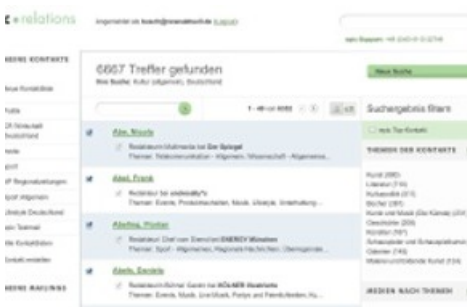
c+relations

Angemeldet als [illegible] (Logout)

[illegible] Support: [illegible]

MEINE KONTAKTE

Neue Kontaktliste

Tutta

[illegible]

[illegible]

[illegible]

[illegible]

Sport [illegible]

Lifestyle Deutschland

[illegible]

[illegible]

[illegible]

MEINE MAILINGS

6667 Treffer gefunden

Ihre Suche: Kultur (allgemein), Deutschland

1 - 40 von 6667

Neue Suche

Abe, Nicole

Redakteurin Multimedia bei Der Spiegel

Themen: Naturwissenschaften - Allgemein, Wissenschaft - Allgemeine...

Abel, Frank

Redakteur bei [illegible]

Themen: Events, Produktnachrichten, Musik, Lifestyle, Unterhaltung...

Abeling, Florian

Redaktion: Chef vom Dienst bei ENERGY München

Themen: Sport - Allgemeines, Regionale Nachrichten, Überregionale...

Abels, Daniela

Redakteurin/Schlussredakteurin bei KÖLNER Illustrierte

Themen: Events, Musik, Live-Musik, Partys und Feierlichkeiten, Ku...

Suchergebnis filtern

nur Top-Kontakt

THEMEN DER KONTAKTE

Kunst (286)

Literatur (114)

Kulturpolitik (211)

Bücher (287)

Kunst und Musik (Die Künste) (231)

Geschichte (209)

Design (186)

Konzerte (197)

Schauspieler und Schauspielerinnen

Opern (143)

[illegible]

MEDIEN NACH THEMEN